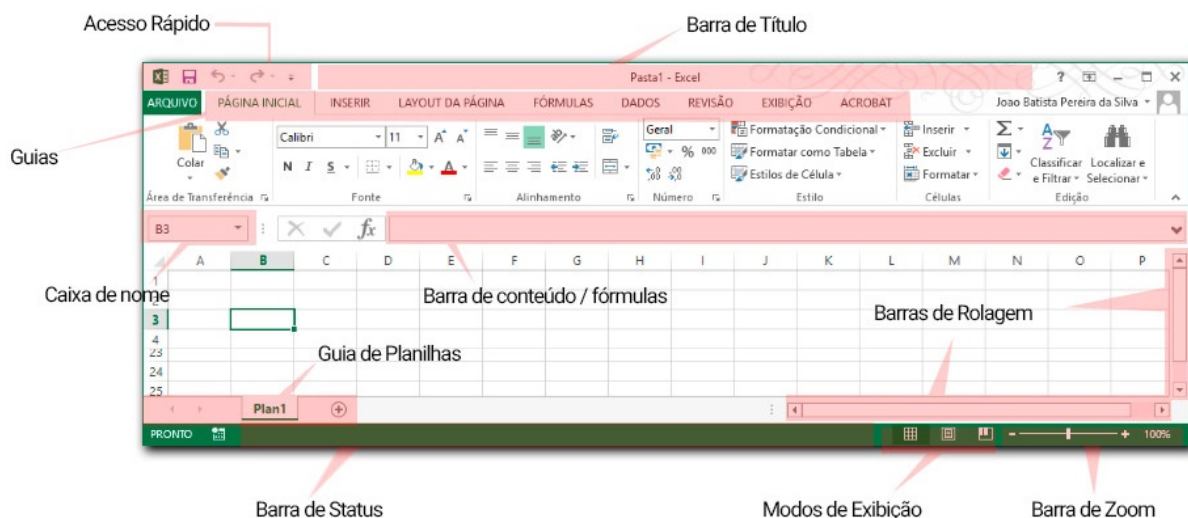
Acesso Rápido

Barra de Título

Pasta1 - Excel

? – □ ×

ARQUIVO PÁGINA INICIAL INSERIR LAYOUT DA PÁGINA FÓRMULAS DADOS REVISÃO EXIBIÇÃO ACROBAT

Joao Batista Pereira da Silva

Guias

Colar

Área de Transferência

Calibri 11 A A

N I S

Fonte

Alinhamento

Geral

% 000

Número

Formatação Condicional

Formatar como Tabela

Estilos de Célula

Estilo

Inserir

Excluir

Formatar

Células

Classificar e Filtrar

Localizar e Selecionar

Edição

B3

$fx$

A B C D E F G H I J K L M N O P

1
2
3
4
23
24
25

Caixa de nome

Barra de conteúdo / fórmulas

Barras de Rolagem

Guia de Planilhas

Plan1

PRONTO

100%

Barra de Status

Modos de Exibição

Barra de Zoom